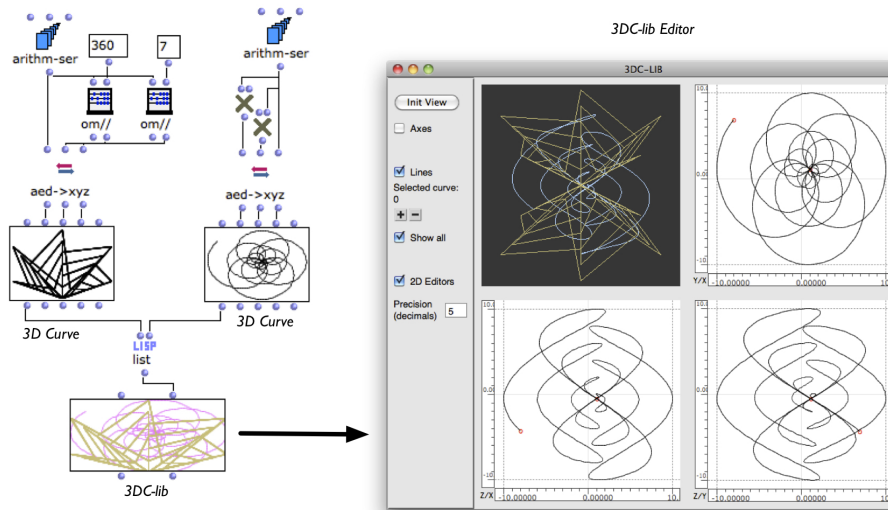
3DC-lib Editor

arithm-ser
360
7
om//
om//
arithm-ser
aed->xyz
aed->xyz
3D Curve
3D Curve
LISP
list
3DC-lib

3DC-LIB
Init View
Axes
Lines
Selected curve:
0
+ -
Show all
2D Editors
Precision (decimals)
5

10.
0.0
-10
Y/X
-10.00000
0.00000
10.

10.
0.0
-10
Z/X
-10.00000
0.00000
10.

Z/Y
-10.00000
0.00000
10.